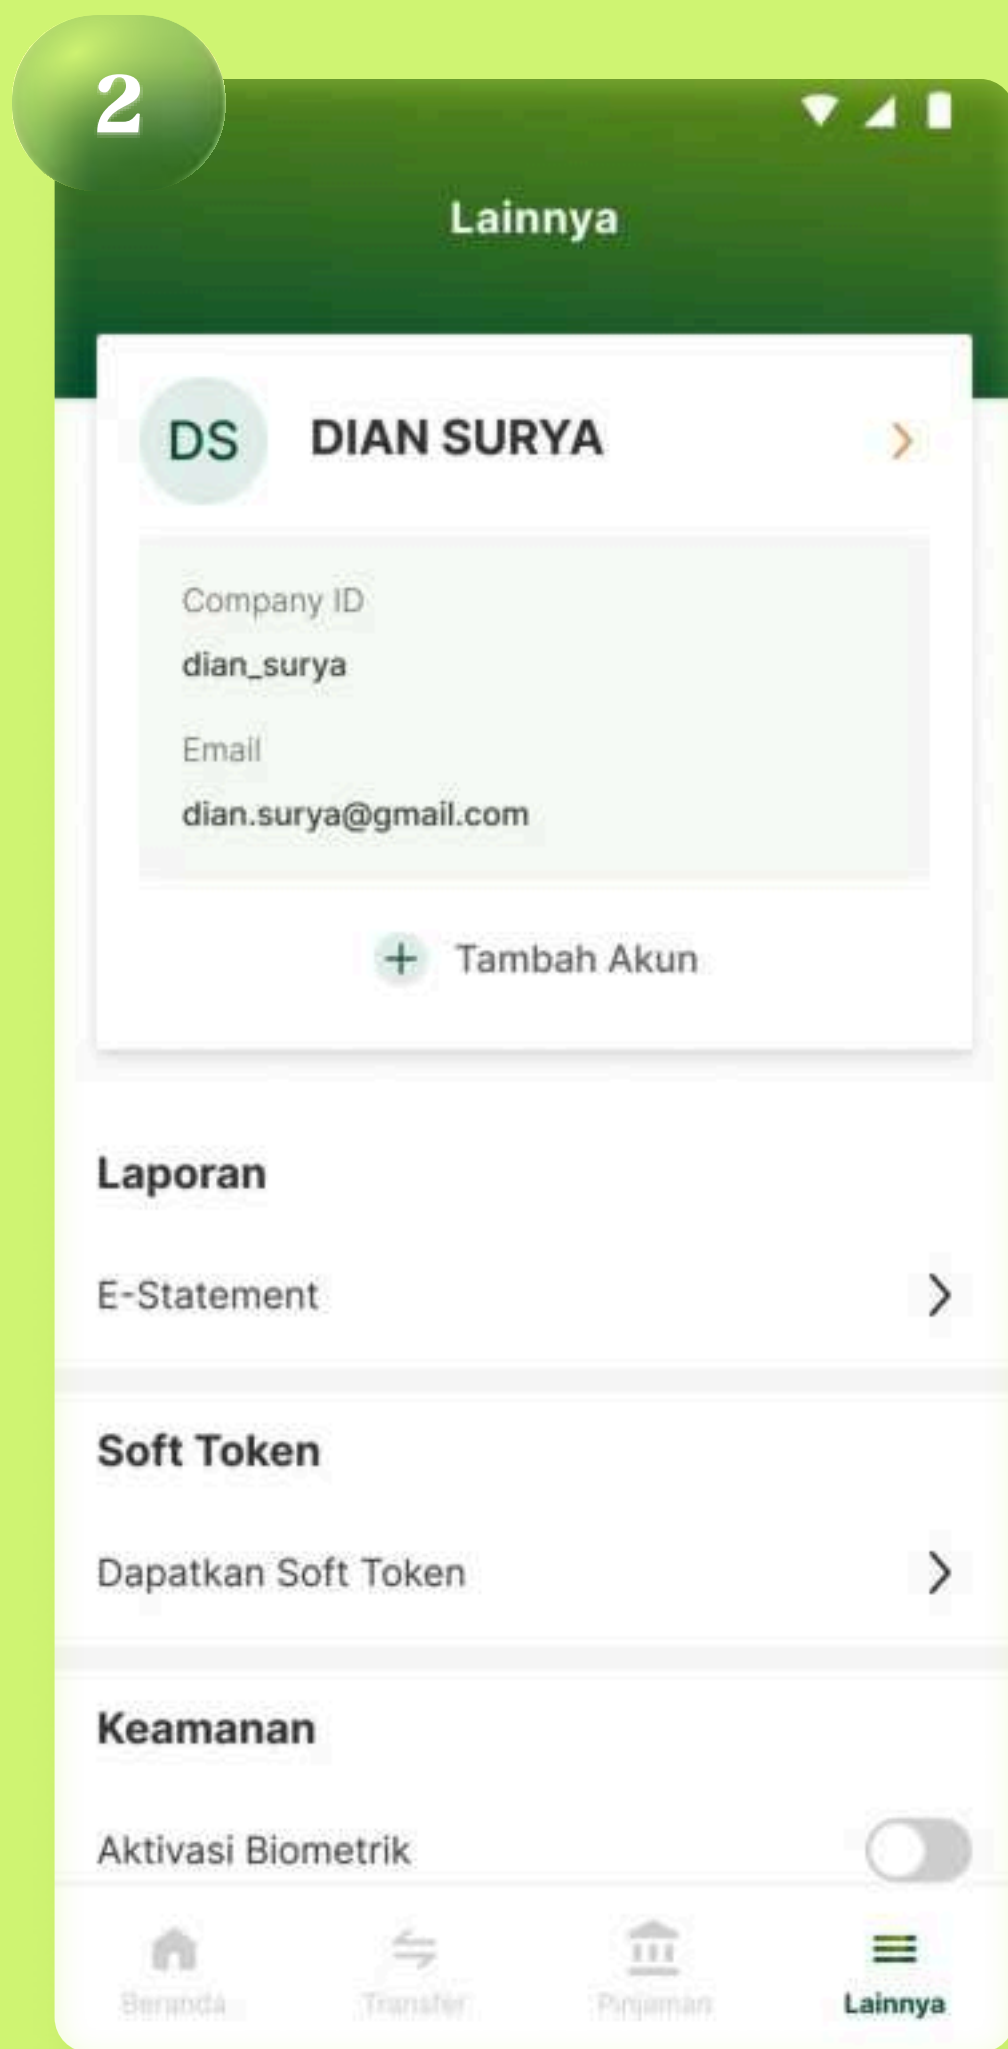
2

Lainnya

DS DIAN SURYA

Company ID
dian_surya

Email
dian.surya@gmail.com

+ Tambah Akun

Laporan

E-Statement

Soft Token

Dapatkan Soft Token

Keamanan

Aktivasi Biometrik

Beranda Transfer Pinjaman Lainnya